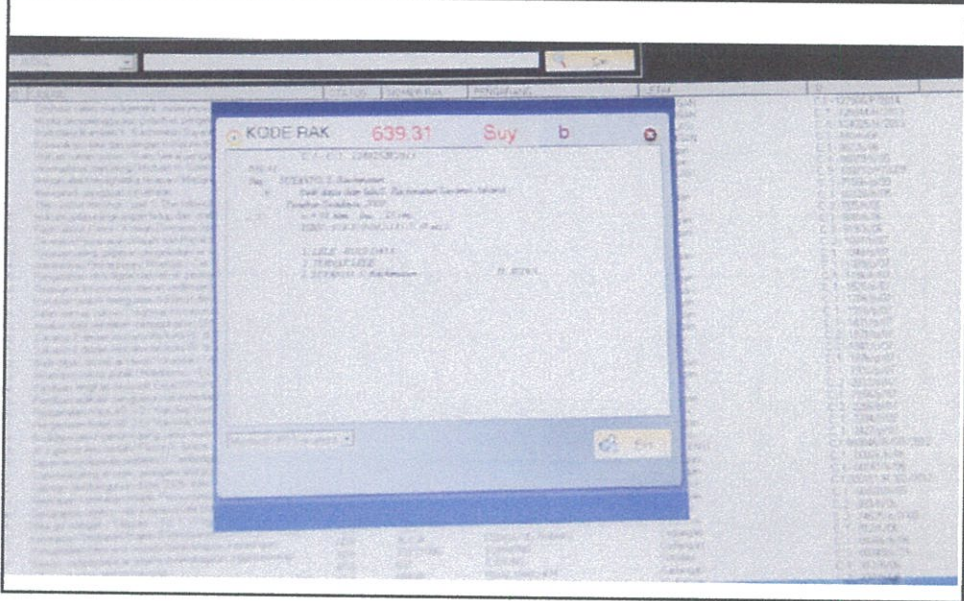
KODE RAK 639.31 Suy b

C. 1 - C. 1 22802382013

639.31
Suy
SUYANTO, S. Rachmanto
Budi daya ikan lele / S. Rachmanto Suyanto. Jakarta : Penebar Swadaya, 2007
iv + 92 hlm. ; ilus. ; 21 cm.
ISBN

1. LELE - BUDI DAYA
I. TERNAK LELE
II. SUYANTO, S. Rachmanto

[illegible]

Cari